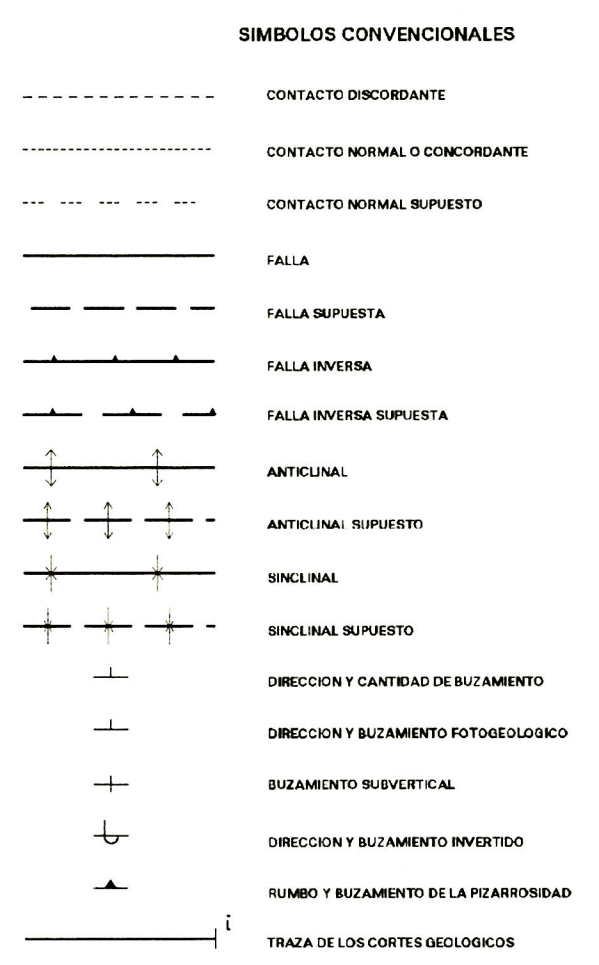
SIMBOLOS CONVENCIONALES

CONTACTO DISCORDANTE

CONTACTO NORMAL O CONCORDANTE

CONTACTO NORMAL SUPUESTO

FALLA

FALLA SUPUESTA

FALLA INVERSA

FALLA INVERSA SUPUESTA

ANTICLINAL

ANTICLINAL SUPUESTO

SINCLINAL

SINCLINAL SUPUESTO

DIRECCION Y CANTIDAD DE BUZAMIENTO

DIRECCION Y BUZAMIENTO FOTOGEOLOGICO

BUZAMIENTO SUBVERTICAL

DIRECCION Y BUZAMIENTO INVERTIDO

RUMBO Y BUZAMIENTO DE LA PIZARROSIDAD

i

TRAZA DE LOS CORTES GEOLOGICOS